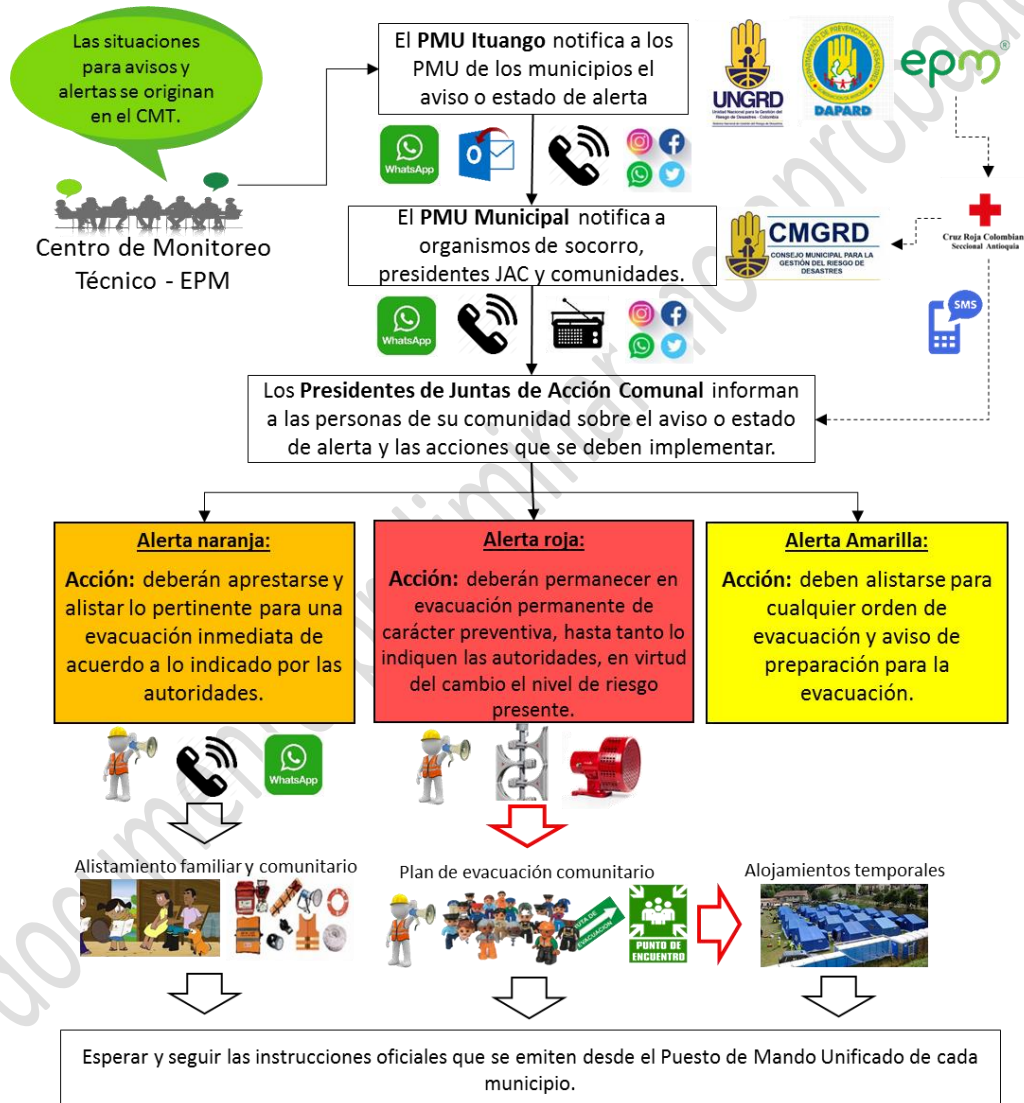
Las situaciones para avisos y alertas se originan en el CMT.

Centro de Monitoreo Técnico - EPM

El **PMU Ituango** notifica a los PMU de los municipios el aviso o estado de alerta

WhatsApp

UNGRD

DAPARD

epm

Cruz Roja Colombiana Seccional Antioquia

El **PMU Municipal** notifica a organismos de socorro, presidentes JAC y comunidades.

CMGRD
CONSEJO MUNICIPAL PARA LA GESTIÓN DEL RIESGO DE DESASTRES

WhatsApp

SMS

Los **Presidentes de Juntas de Acción Comunal** informan a las personas de su comunidad sobre el aviso o estado de alerta y las acciones que se deben implementar.

**Alerta naranja:**
**Acción:** deberán aprestarse y alistar lo pertinente para una evacuación inmediata de acuerdo a lo indicado por las autoridades.

**Alerta roja:**
**Acción:** deberán permanecer en evacuación permanente de carácter preventiva, hasta tanto lo indiquen las autoridades, en virtud del cambio el nivel de riesgo presente.

**Alerta Amarilla:**
**Acción:** deben alistarse para cualquier orden de evacuación y aviso de preparación para la evacuación.

WhatsApp

Alistamiento familiar y comunitario

Plan de evacuación comunitario

RUTA DE EVACUACIÓN

PUNTO DE ENCUENTRO

Alojamientos temporales

Esperar y seguir las instrucciones oficiales que se emiten desde el Puesto de Mando Unificado de cada municipio.